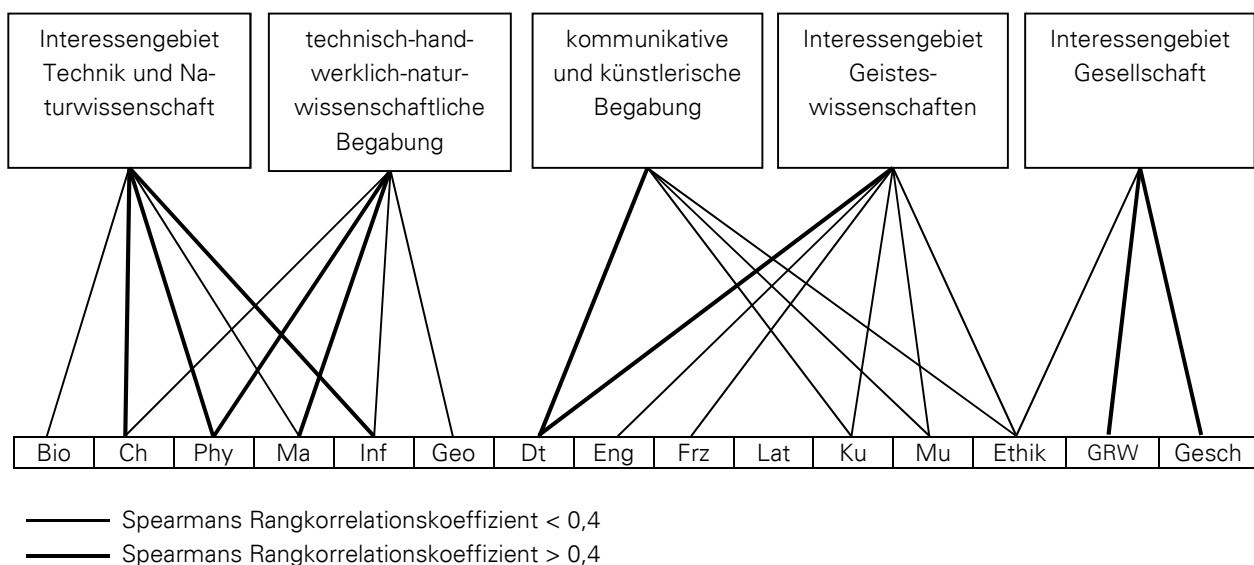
Interessengebiet Technik und Naturwissenschaft

technisch-handwerklich-naturwissenschaftliche Begabung

kommunikative und künstlerische Begabung

Interessengebiet Geisteswissenschaften

Interessengebiet Gesellschaft

| Bio | Ch | Phy | Ma | Inf | Geo | Dt | Eng | Frz | Lat | Ku | Mu | Ethik | GRW | Gesch |
|---|---|---|---|---|---|---|---|---|---|---|---|---|---|---|

Spearmans Rangkorrelationskoeffizient < 0,4

Spearmans Rangkorrelationskoeffizient > 0,4